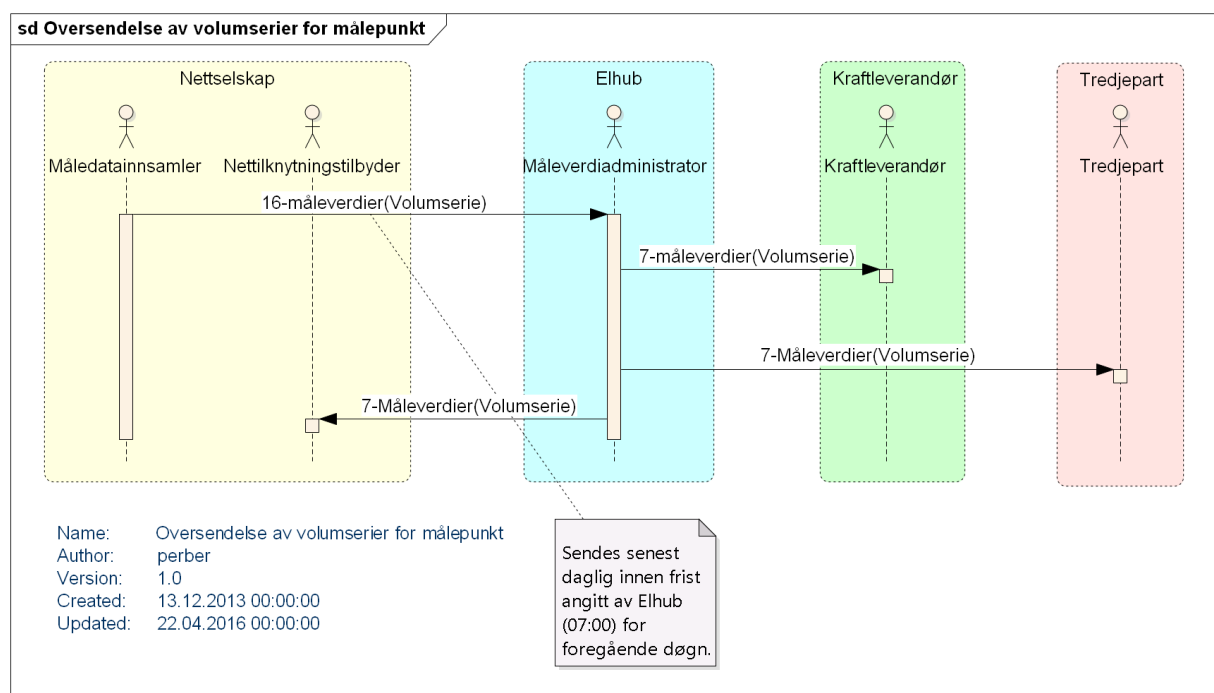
sd Oversendelse av volumserier for målepunkt

Nettselskap

Måledatainnsamler

Nettilknytningstilbyder

Elhub

Måleverdiadministrator

Kraftleverandør

Kraftleverandør

Tredjepart

Tredjepart

16-måleverdier(Volumserie)

7-måleverdier(Volumserie)

7-Måleverdier(Volumserie)

7-Måleverdier(Volumserie)

Sendes senest daglig innen frist angitt av Elhub (07:00) for foregående døgn.

Name: Oversendelse av volumserier for målepunkt
Author: perber
Version: 1.0
Created: 13.12.2013 00:00:00
Updated: 22.04.2016 00:00:00